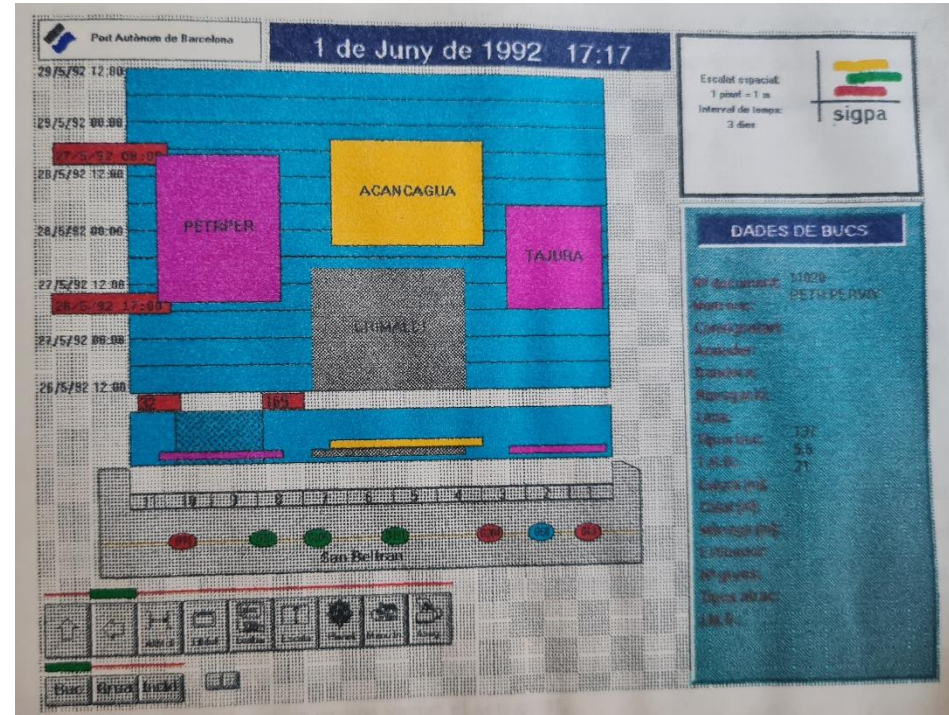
Port Autònom de Barcelona

1 de Juny de 1992 17:17

Escalat espacial:
1 pixel = 1 m
Interval de temps:
3 dies

sigpa

29/5/92 12:00
29/5/92 00:00
27/5/92 09:00
28/5/92 12:00
28/5/92 00:00
27/5/92 12:00
26/5/92 17:00
27/5/92 00:00
26/5/92 12:00

PETIPER
ACANCAGUA
TAJURA
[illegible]

32
165

DADES DE BUCS

Nº document: 11020
PETIPER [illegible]
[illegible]
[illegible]
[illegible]
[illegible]
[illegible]
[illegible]
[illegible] 137
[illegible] 5.5
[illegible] 21
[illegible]
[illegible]
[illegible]
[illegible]
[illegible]
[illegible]
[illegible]

11 10 9 8 7 6 5 4 3 2 1

Sen Beltran

Bucs Grues Incid